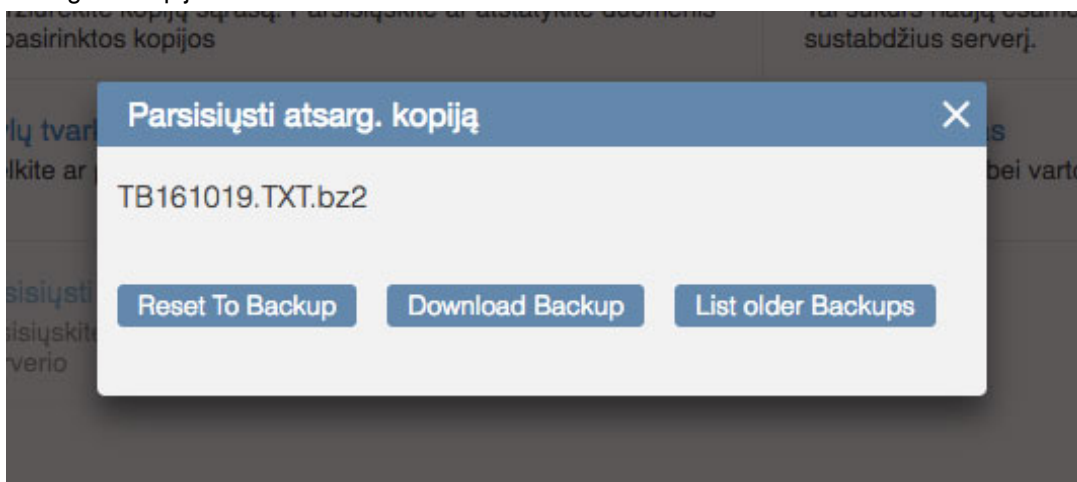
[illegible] kopijų sąrašą. Parsisiųskite ar atstatykite duomenis pasirinktos kopijos

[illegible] sustabdžius serverį.

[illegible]lų tvar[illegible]
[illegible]lkite ar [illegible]

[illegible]s
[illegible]bei varto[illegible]

Parsisiųsti atsarg. kopiją

TB161019.TXT.bz2

Reset To Backup

Download Backup

List older Backups

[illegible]sisiųsti
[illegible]sisiųskite
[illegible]verio